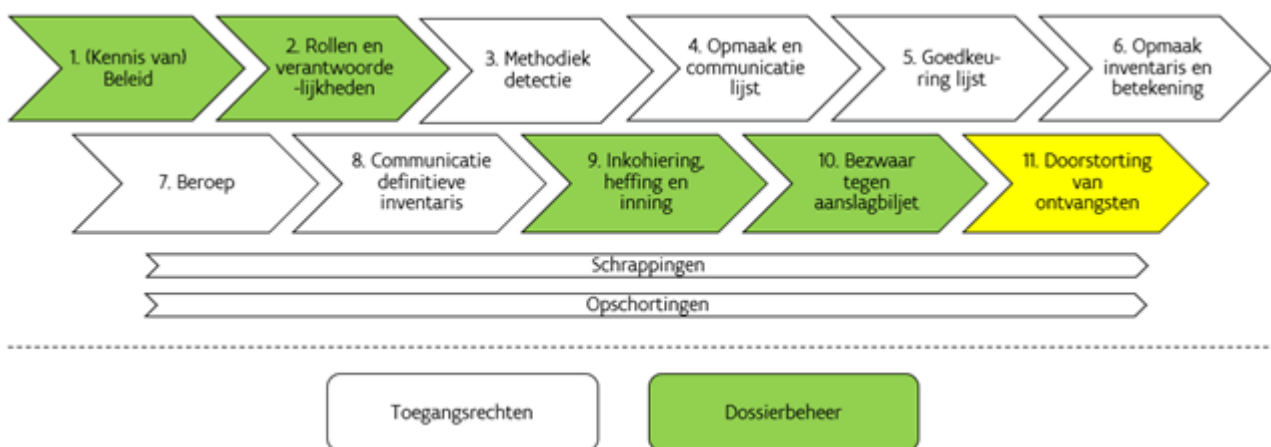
1. (Kennis van) Beleid

2. Rollen en verantwoorde-lijkheden

3. Methodiek detectie

4. Opmaak en communicatie lijst

5. Goedkeuring lijst

6. Opmaak inventaris en betekening

7. Beroep

8. Communicatie definitieve inventaris

9. Inkohiering, heffing en inning

10. Bezwaar tegen aanslagbiljet

11. Doorstorting van ontvangsten

Schrappingen

Opschortingen

Toegangsrechten

Dossierbeheer